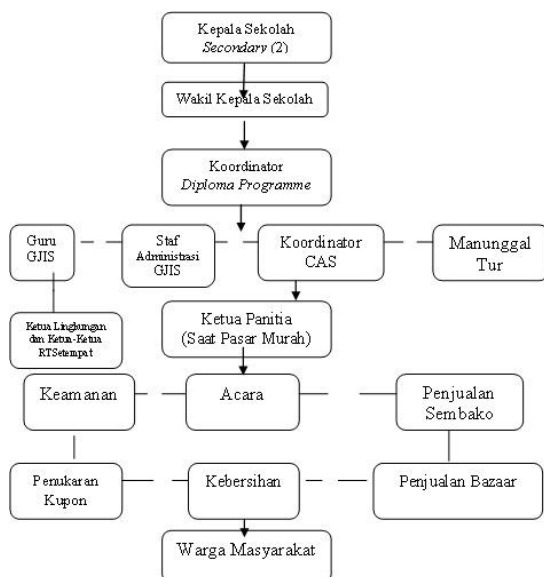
Kepala Sekolah
*Secondary* (2)

Wakil Kepala Sekolah

Koordinator
*Diploma Programme*

Guru
GJIS

Staf
Administrasi
GJIS

Koordinator
CAS

Manunggal
Tur

Ketua Lingkungan
dan Ketua-Ketua
RT Setempat

Ketua Panitia
(Saat Pasar Murah)

Keamanan

Acara

Penjualan
Sembako

Penukaran
Kupon

Kebersihan

Penjualan Bazaar

Warga Masyarakat